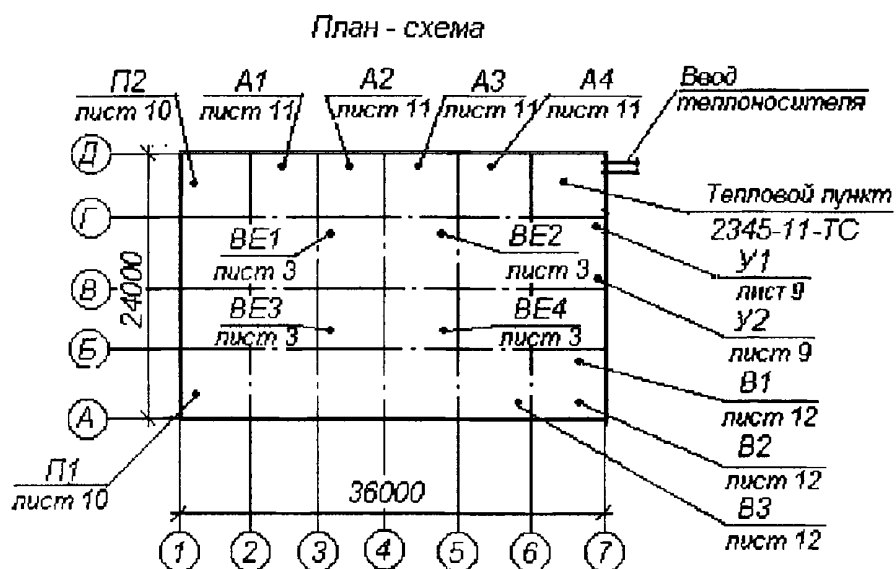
План - схема

П2
лист 10

А1
лист 11

А2
лист 11

А3
лист 11

А4
лист 11

Ввод
теплоносителя

Д

Г

В

Б

А

24000

Тепловой пункт
2345-11-ТС

ВЕ1
лист 3

ВЕ2
лист 3

У1
лист 9

ВЕ3
лист 3

ВЕ4
лист 3

У2
лист 9

В1
лист 12

В2
лист 12

В3
лист 12

П1
лист 10

36000

1 2 3 4 5 6 7